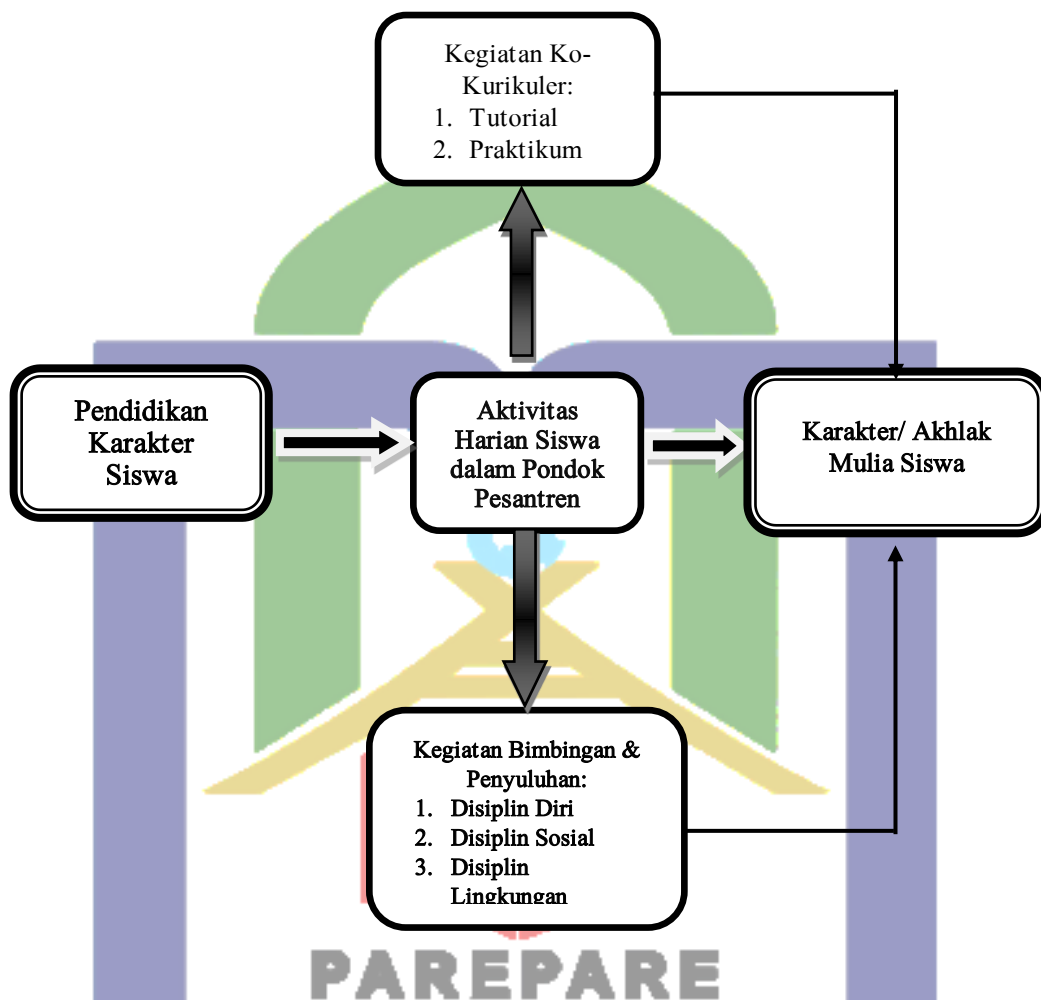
Kegiatan Ko-Kurikuler:
1. Tutorial
2. Praktikum

Pendidikan Karakter Siswa

Aktivitas Harian Siswa dalam Pondok Pesantren

Karakter/ Akhlak Mulia Siswa

Kegiatan Bimbingan & Penyuluhan:
1. Disiplin Diri
2. Disiplin Sosial
3. Disiplin Lingkungan

PAREPARE